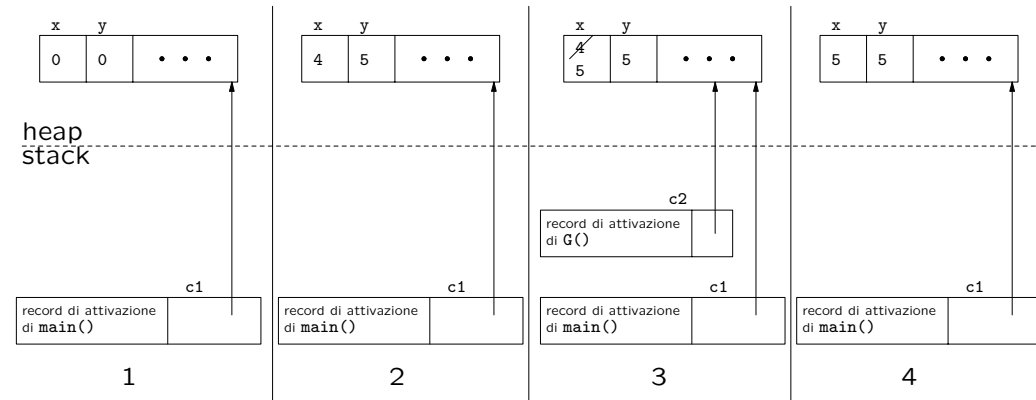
x y
0 0 • • •

x y
4 5 • • •

x y
~~4~~ 5 5 • • •

x y
5 5 • • •

heap
stack

c2
record di attivazione di G()

c1
record di attivazione di main()

c1
record di attivazione di main()

c1
record di attivazione di main()

c1
record di attivazione di main()

1 2 3 4